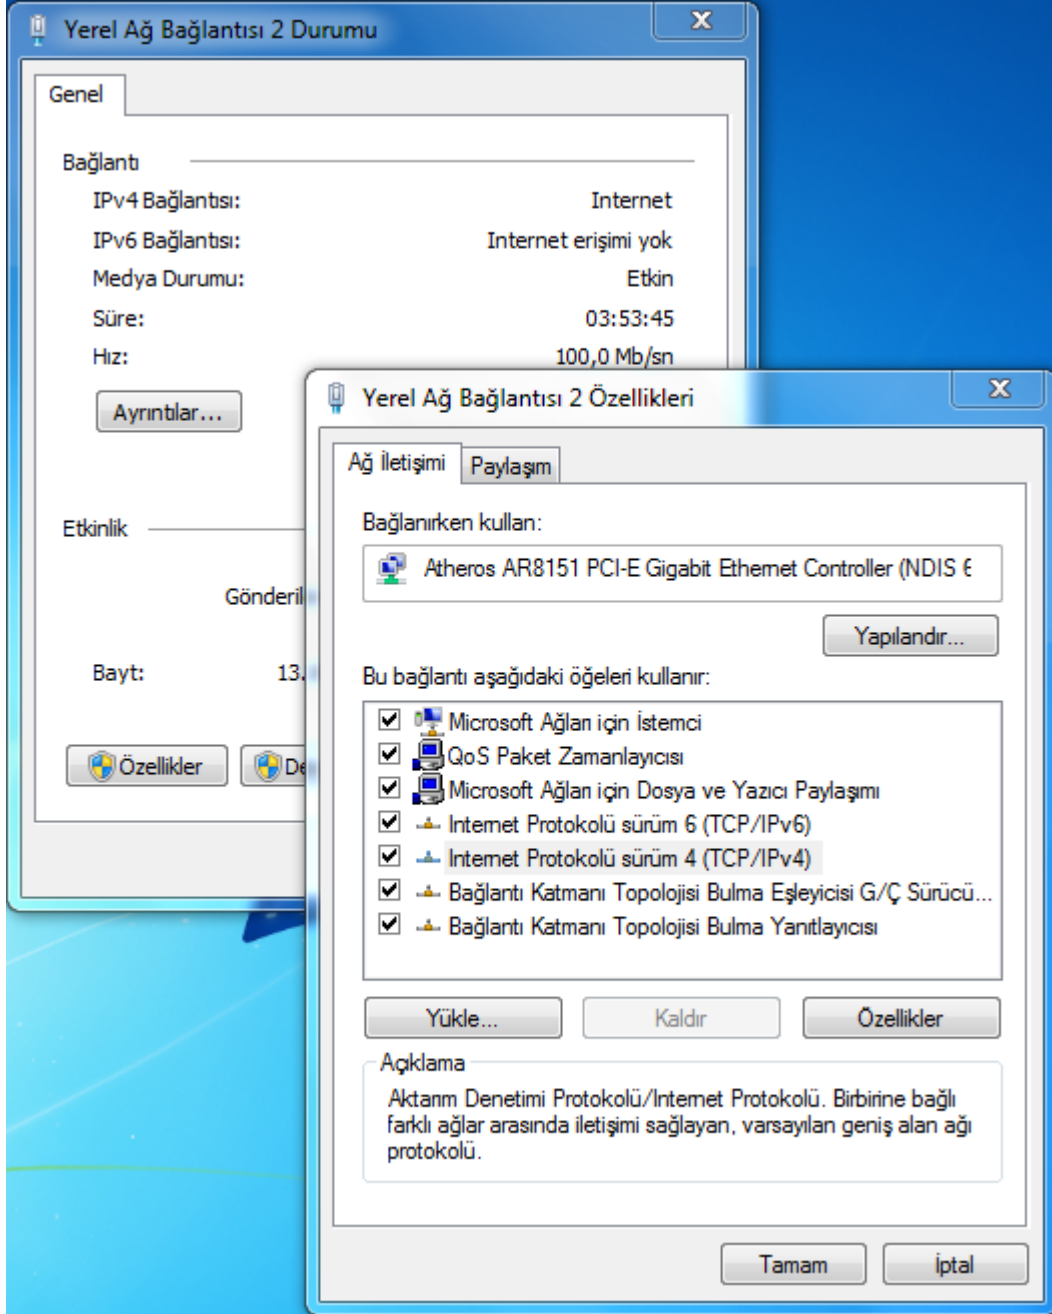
Yerel Ağ Bağlantısı 2 Durumu
X

Genel

Bağlantı
IPv4 Bağlantısı: Internet
IPv6 Bağlantısı: Internet erişimi yok
Medya Durumu: Etkin
Süre: 03:53:45
Hız: 100,0 Mb/sn

Ayrıntılar...

Etkinlik

Gönderil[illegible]

Bayt: 13.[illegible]

Özellikler
De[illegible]

Yerel Ağ Bağlantısı 2 Özellikleri
X

Ağ İletişimi
Paylaşım

Bağlanırken kullan:
Atheros AR8151 PCI-E Gigabit Ethernet Controller (NDIS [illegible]

Yapılandır...

Bu bağlantı aşağıdaki öğeleri kullanır:
Microsoft Ağları için İstemci
QoS Paket Zamanlayıcısı
Microsoft Ağları için Dosya ve Yazıcı Paylaşımı
Internet Protokolü sürüm 6 (TCP/IPv6)
Internet Protokolü sürüm 4 (TCP/IPv4)
Bağlantı Katmanı Topolojisi Bulma Eşleyicisi G/Ç Sürücü...
Bağlantı Katmanı Topolojisi Bulma Yanıtlayıcısı

Yükle...
Kaldır
Özellikler

Açıklama
Aktarım Denetimi Protokolü/Internet Protokolü. Birbirine bağlı farklı ağlar arasında iletişimi sağlayan, varsayılan geniş alan ağı protokolü.

Tamam
İptal